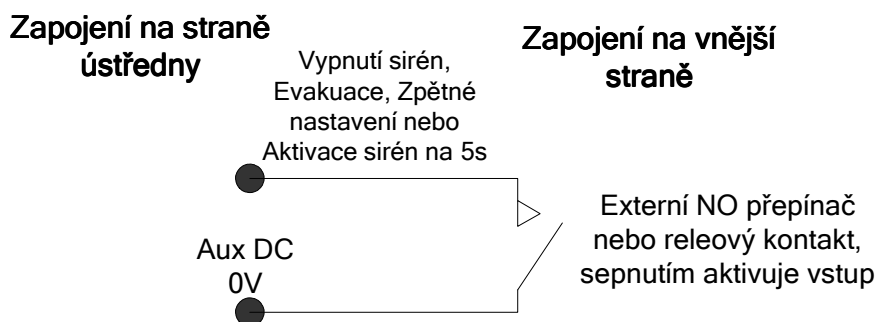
Zapojení na straně ústředny

Vypnutí sirén, Evakuace, Zpětné nastavení nebo Aktivace sirén na 5s

Zapojení na vnější straně

Aux DC 0V

Externí NO přepínač nebo releový kontakt, sepnutím aktivuje vstup